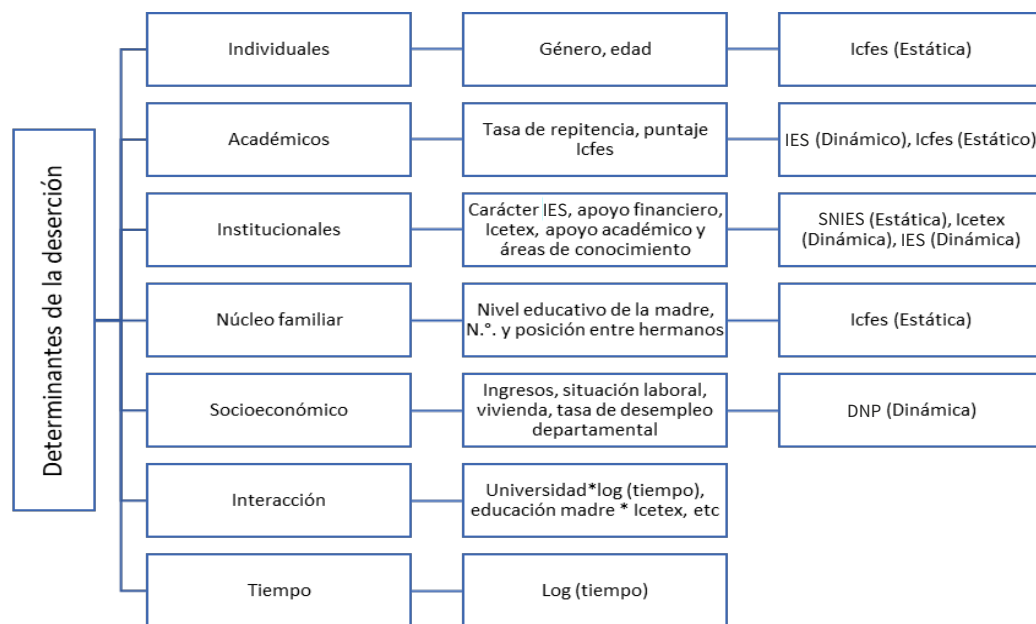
Determinantes de la deserción

Individuales

Género, edad

Icfes (Estática)

Académicos

Tasa de repitencia, puntaje Icfes

IES (Dinámico), Icfes (Estático)

Institucionales

Carácter IES, apoyo financiero, Icetex, apoyo académico y áreas de conocimiento

SNIES (Estática), Icetex (Dinámica), IES (Dinámica)

Núcleo familiar

Nivel educativo de la madre, N.°. y posición entre hermanos

Icfes (Estática)

Socioeconómico

Ingresos, situación laboral, vivienda, tasa de desempleo departamental

DNP (Dinámica)

Interacción

Universidad*log (tiempo), educación madre * Icetex, etc

Tiempo

Log (tiempo)